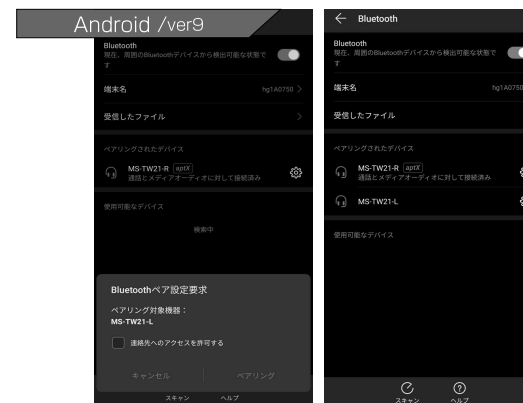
Android /ver9

Bluetooth
現在、周囲のBluetoothデバイスから検出可能な状態です

端末名
hg1A0750

受信したファイル

ペアリングされたデバイス

MS-TW21-R aptX
通話とメディアオーディオに対して接続済み

使用可能なデバイス

検索中

Bluetoothペア設定要求

ペアリング対象機器：
MS-TW21-L

連絡先へのアクセスを許可する

キャンセル
ペアリング

スキャン
ヘルプ

Bluetooth

Bluetooth
現在、周囲のBluetoothデバイスから検出可能な状態です

端末名
hg1A0750

受信したファイル

ペアリングされたデバイス

MS-TW21-R aptX
通話とメディアオーディオに対して接続済み

MS-TW21-L

使用可能なデバイス

スキャン
ヘルプ